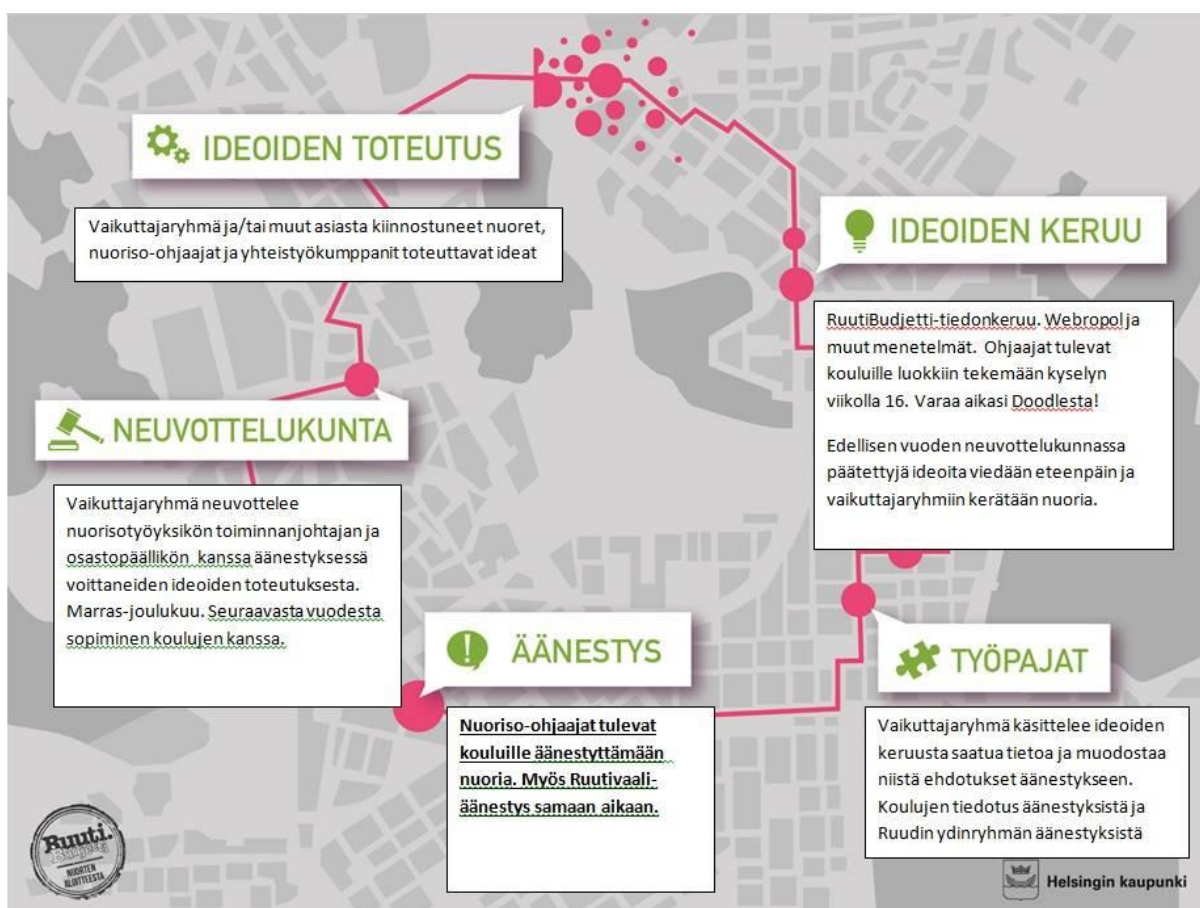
IDEOIDEN TOTEUTUS

Vaikuttajaryhmä ja/tai muut asiasta kiinnostuneet nuoret, nuoriso-ohjaajat ja yhteistyökumppanit toteuttavat ideat

IDEOIDEN KERUU

RuutiBudjetti-tiedonkeruu. Webropol ja muut menetelmät. Ohjaajat tulevat kouluille luokkiin tekemään kyselyn viikolla 16. Varaa aikasi Doodlesta!

Edellisen vuoden neuvottelukunnassa päätettyjä ideoita viedään eteenpäin ja vaikuttajaryhmiin kerätään nuoria.

NEUVOTTELUKUNTA

Vaikuttajaryhmä neuvottelee nuorisotyöyksikön toiminnanjohtajan ja osastopäällikön kanssa äänestyksessä voittaneiden ideoiden toteutuksesta. Marras-joulukuu. Seuraavasta vuodesta sopiminen koulujen kanssa.

ÄÄNESTYS

Nuoriso-ohjaajat tulevat kouluille äänestyttämään nuoria. Myös Ruutivaali-äänestys samaan aikaan.

TYÖPAJAT

Vaikuttajaryhmä käsittelee ideoiden keruusta saatua tietoa ja muodostaa niistä ehdotukset äänestykseen. Koulujen tiedotus äänestyksistä ja Ruudin ydinryhmän äänestyksistä

Ruuti. Budjetti NUORTEN ALOITTEESTA

Helsingin kaupunki